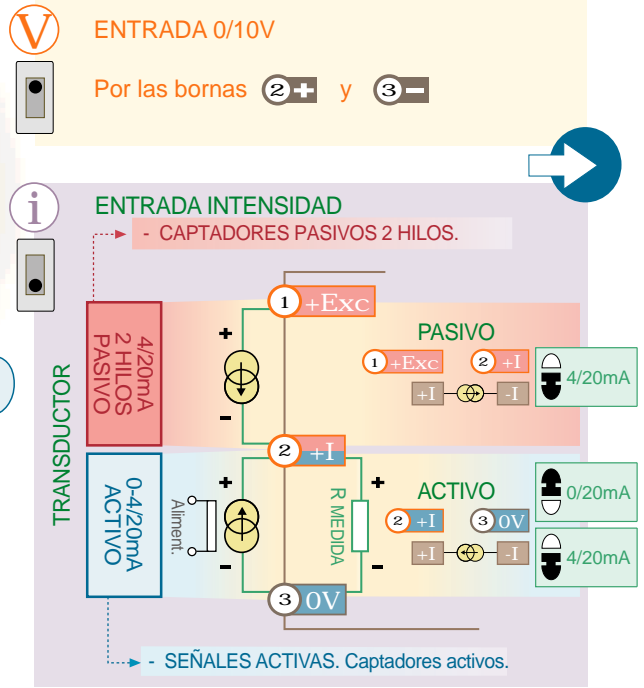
V

ENTRADA 0/10V

Por las bornas 2 + y 3 −

i

ENTRADA INTENSIDAD

- CAPTADORES PASIVOS 2 HILOS.

TRANSDUCTOR

4/20mA
2 HILOS
PASIVO

0-4/20mA
ACTIVO

Aliment.

1 +Exc

+

−

2 +I

+

−

R MEDIDA

+

−

3 0V

PASIVO

1 +Exc 2 +I

+I -I

4/20mA

ACTIVO

2 +I 3 0V

+I -I

0/20mA

4/20mA

- SEÑALES ACTIVAS. Captadores activos.